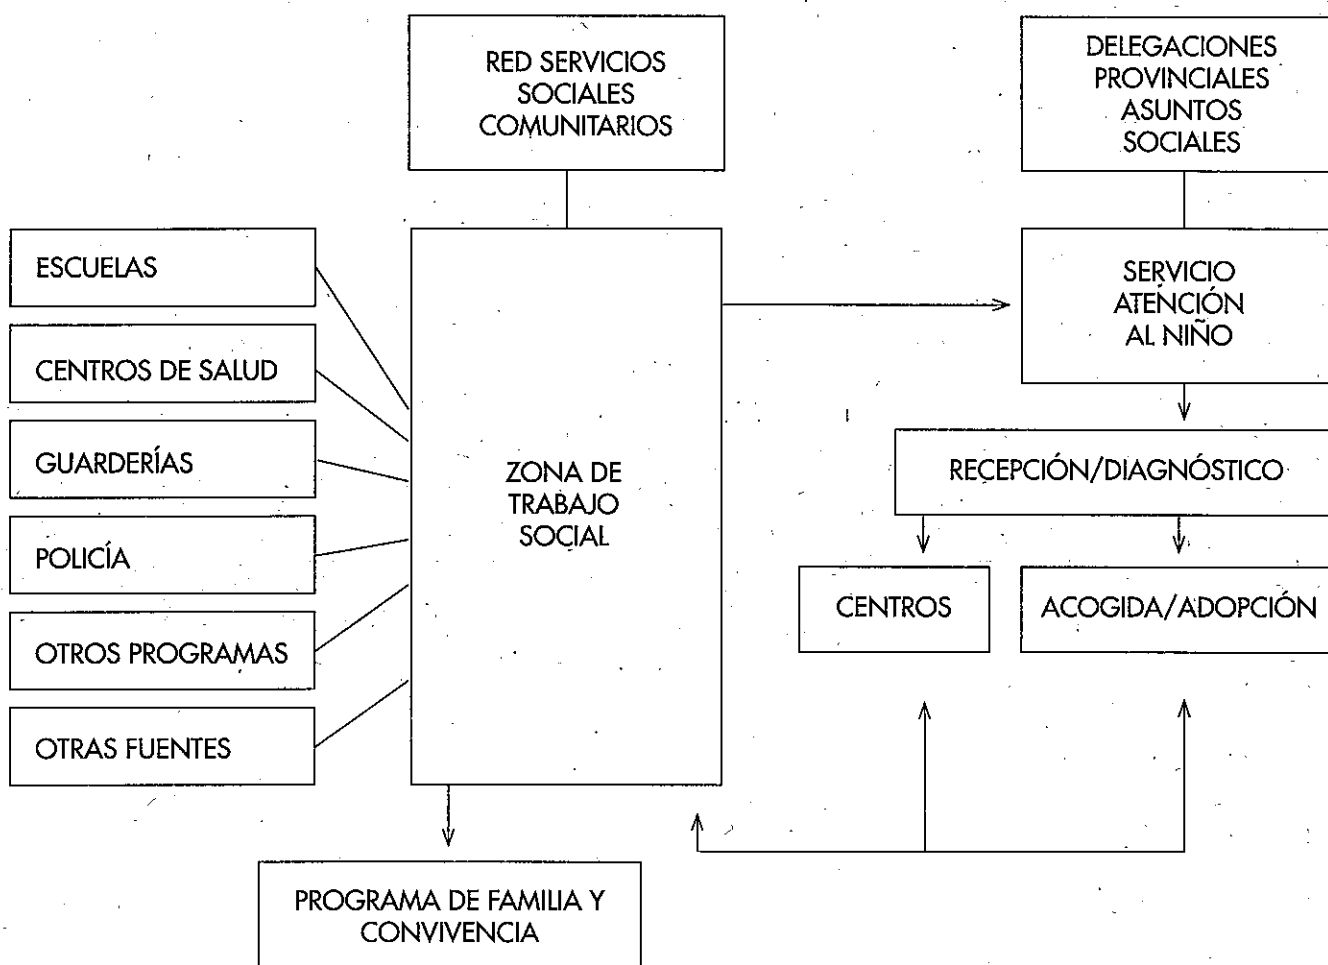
RED SERVICIOS SOCIALES COMUNITARIOS

DELEGACIONES PROVINCIALES ASUNTOS SOCIALES

ESCUELAS

CENTROS DE SALUD

GUARDERÍAS

POLICÍA

OTROS PROGRAMAS

OTRAS FUENTES

ZONA DE TRABAJO SOCIAL

SERVICIO ATENCIÓN AL NIÑO

RECEPCIÓN/DIAGNÓSTICO

CENTROS

ACOGIDA/ADOPCIÓN

PROGRAMA DE FAMILIA Y CONVIVENCIA